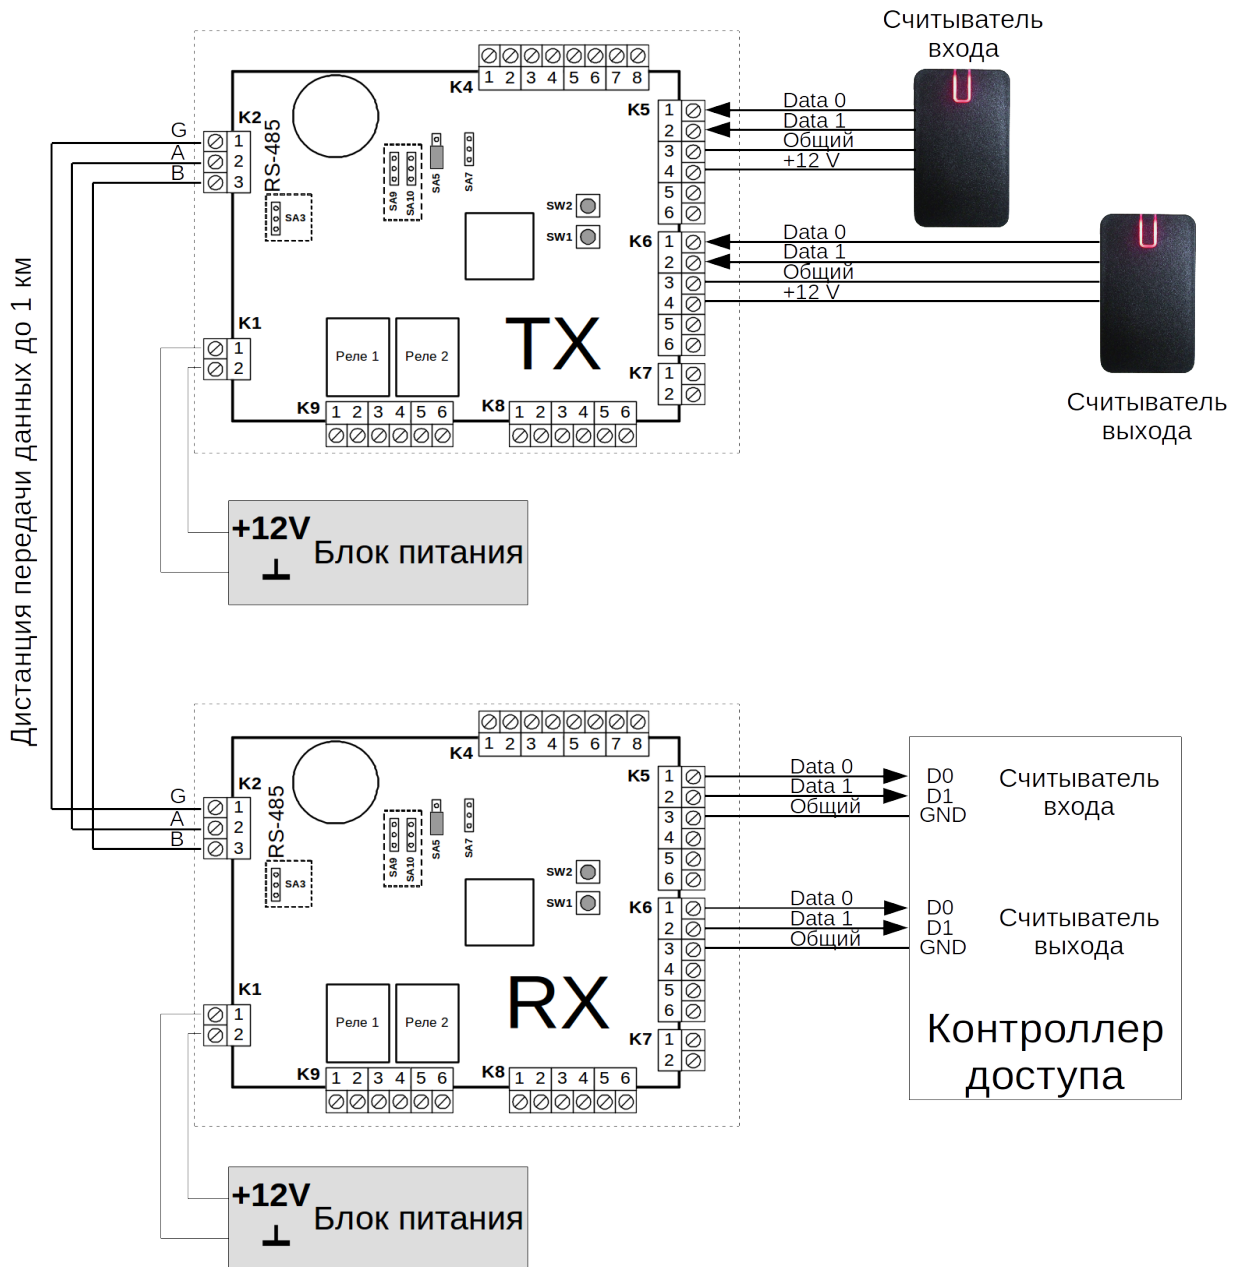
Считыватель входа

K4
1 2 3 4 5 6 7 8
K2
RS-485
G
A
B
1
2
3
SA3
SA9
SA10
SA5
SA7
SW2
SW1
K5
1
2
3
4
5
6
Data 0
Data 1
Общий
+12 V
K6
1
2
3
4
5
6
Data 0
Data 1
Общий
+12 V
K1
1
2
Реле 1
Реле 2
TX
K7
1
2
K9
1 2 3 4 5 6
K8
1 2 3 4 5 6

Считыватель выхода

+12V
Блок питания
⊥

Дистанция передачи данных до 1 км

K4
1 2 3 4 5 6 7 8
K2
RS-485
G
A
B
1
2
3
SA3
SA9
SA10
SA5
SA7
SW2
SW1
K5
1
2
3
4
5
6
Data 0
Data 1
Общий
K6
1
2
3
4
5
6
Data 0
Data 1
Общий
K1
1
2
Реле 1
Реле 2
RX
K7
1
2
K9
1 2 3 4 5 6
K8
1 2 3 4 5 6

D0
D1
GND
Считыватель входа
D0
D1
GND
Считыватель выхода
Контроллер доступа

+12V
Блок питания
⊥